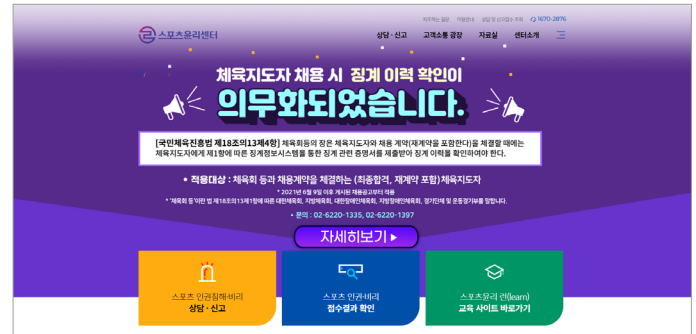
자주하는 질문 이용안내 상담 및 신고접수 조회 1670-2876

스포츠윤리센터

상담 · 신고 고객소통 광장 자료실 센터소개

체육지도자 채용 시 징계 이력 확인이

의무화되었습니다.

[국민체육진흥법 제18조의13제4항] 체육회등의 장은 체육지도자와 채용 계약(재계약을 포함한다)을 체결할 때에는 체육지도자에게 제1항에 따른 징계정보시스템을 통한 징계 관련 증명서를 제출받아 징계 이력을 확인하여야 한다.

• 적용대상 : 체육회 등과 채용계약을 체결하는 (최종합격, 재계약 포함) 체육지도자

* 2021년 6월 9일 이후 게시된 채용공고부터 적용

* '체육회 등'이란 법 제18조의13제1항에 따른 대한체육회, 지방체육회, 대한장애인체육회, 지방장애인체육회, 경기단체 및 운동경기부를 말합니다.

• 문의 : 02-6220-1335, 02-6220-1397

자세히보기 ▶

스포츠 인권침해·비리
상담 · 신고

스포츠 인권·비리
접수결과 확인

스포츠윤리 런(learn)
교육 사이트 바로가기